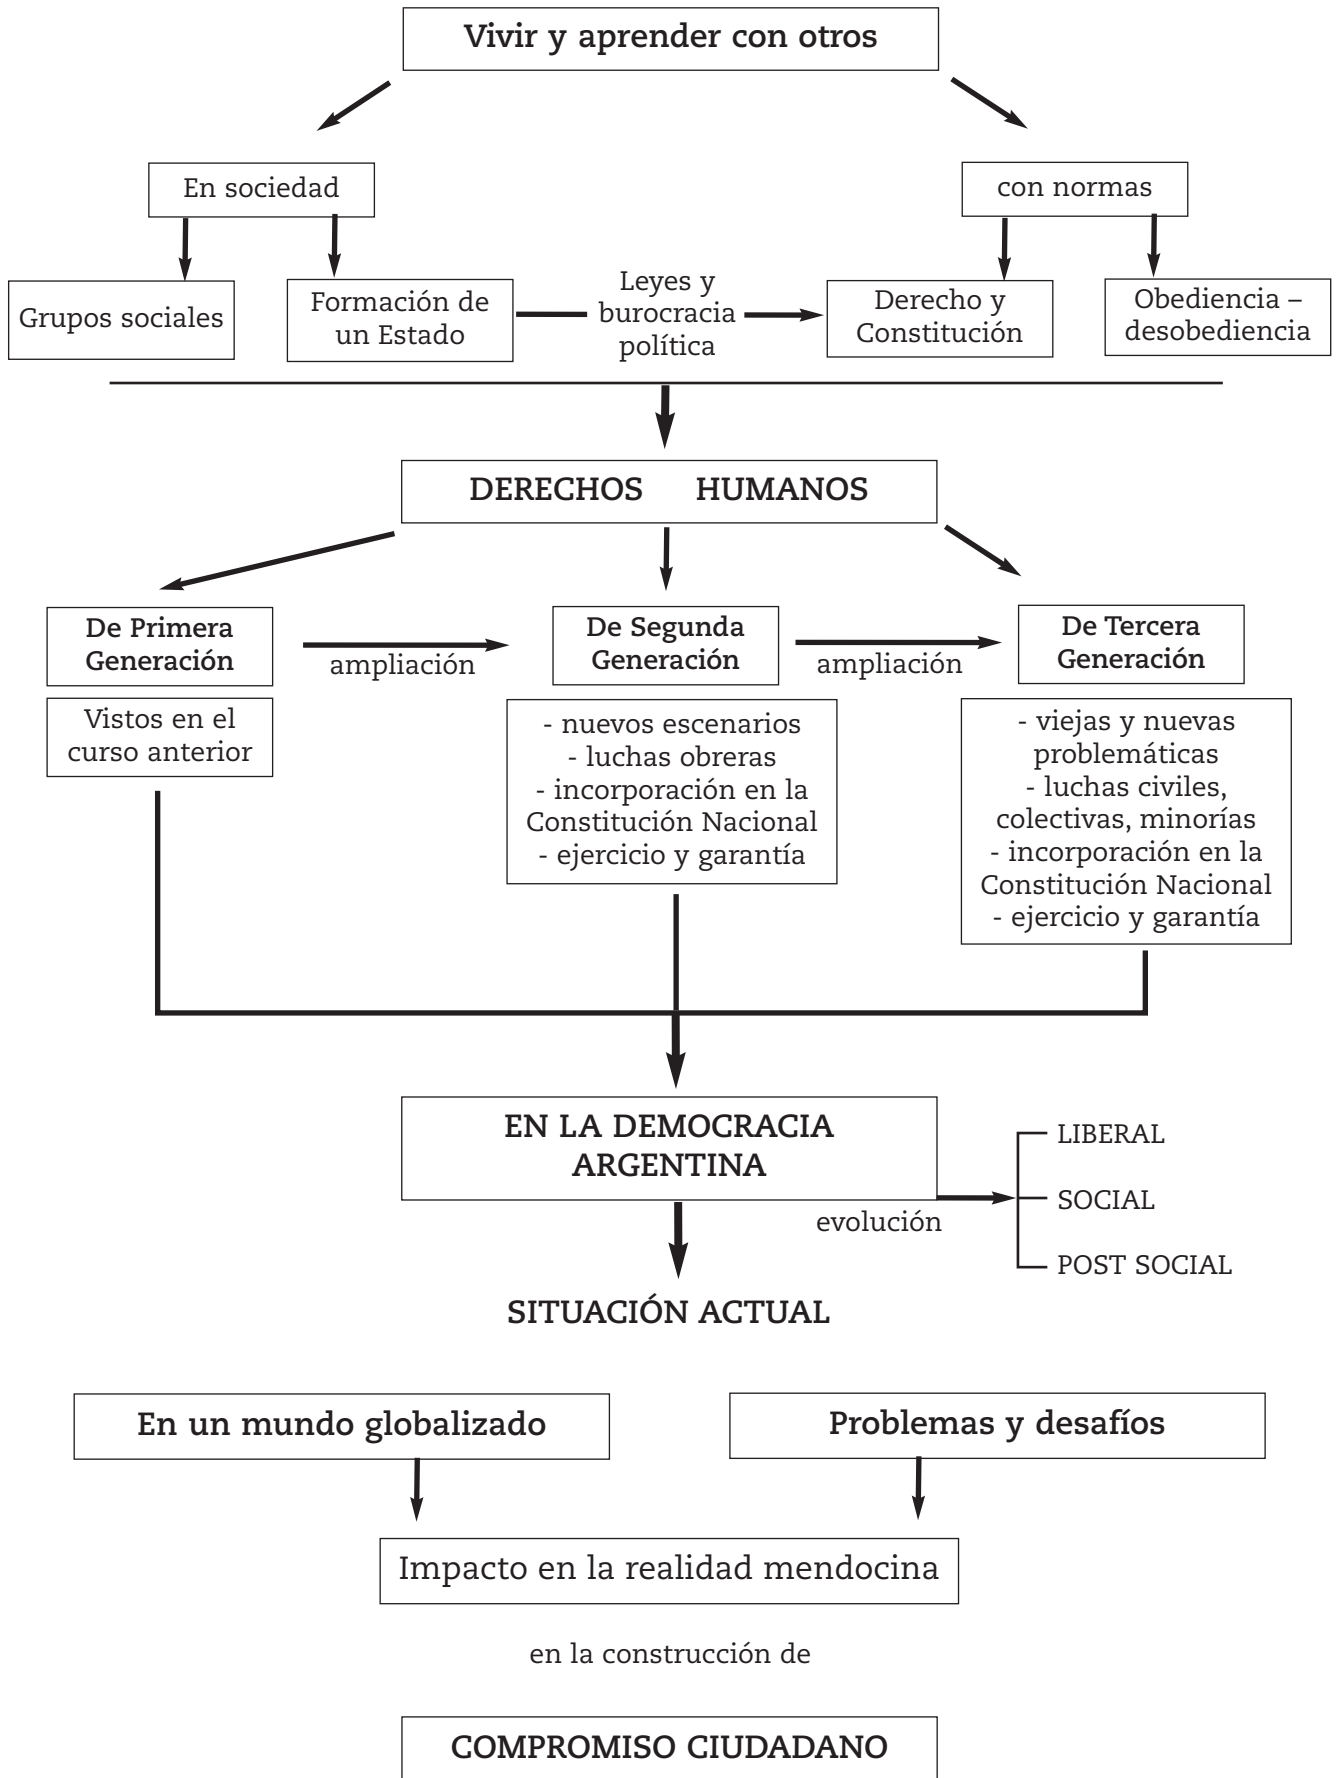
Vivir y aprender con otros

En sociedad

con normas

Grupos sociales

Formación de un Estado

Leyes y burocracia política

Derecho y Constitución

Obediencia – desobediencia

DERECHOS HUMANOS

De Primera Generación

ampliación

De Segunda Generación

ampliación

De Tercera Generación

Vistos en el curso anterior

- nuevos escenarios
- luchas obreras
- incorporación en la Constitución Nacional
- ejercicio y garantía

- viejas y nuevas problemáticas
- luchas civiles, colectivas, minorías
- incorporación en la Constitución Nacional
- ejercicio y garantía

EN LA DEMOCRACIA ARGENTINA

evolución

LIBERAL
SOCIAL
POST SOCIAL

SITUACIÓN ACTUAL

En un mundo globalizado

Problemas y desafíos

Impacto en la realidad mendocina

en la construcción de

COMPROMISO CIUDADANO